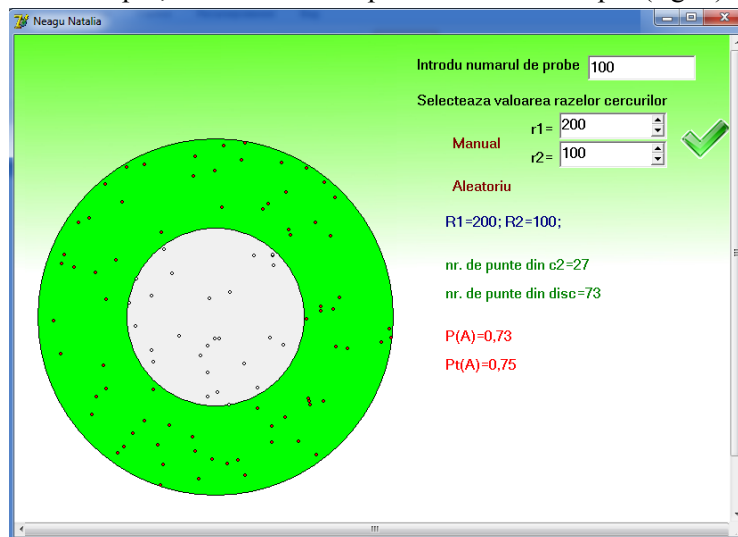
Neagu Natalia

Introdu numarul de probe 100

Selecteaza valoarea razelor cercurilor

Manual

r1= 200

r2= 100

Aleatoriu

R1=200; R2=100;

nr. de punte din c2=27

nr. de punte din disc=73

P(A)=0,73

Pt(A)=0,75